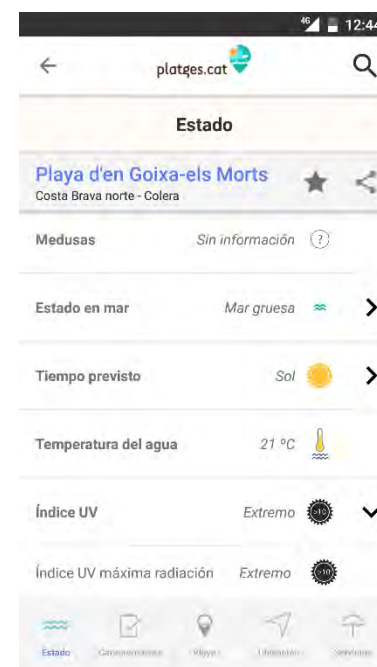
46 12:44

platges.cat

Estado

Playa d'en Goixa-els Morts
Costa Brava norte - Colera

Medusas Sin información ?

Estado en mar Mar gruesa

Tiempo previsto Sol

Temperatura del agua 21 ºC

Índice UV Extremo

Índice UV máxima radiación Extremo

Estado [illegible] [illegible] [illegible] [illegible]